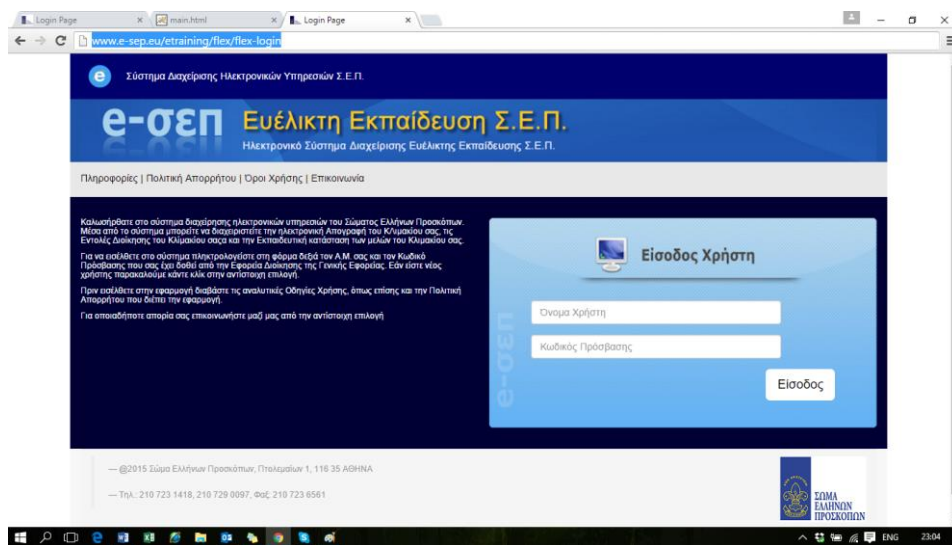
Login Page
main.html
Login Page
www.e-sep.eu/etraining/flex/flex-login

Σύστημα Διαχείρισης Ηλεκτρονικών Υπηρεσιών Σ.Ε.Π.

e-σεπ Ευέλικτη Εκπαίδευση Σ.Ε.Π.
Ηλεκτρονικό Σύστημα Διαχείρισης Ευέλικτης Εκπαίδευσης Σ.Ε.Π.

Πληροφορίες | Πολιτική Απορρήτου | Όροι Χρήσης | Επικοινωνία

Καλωσήρθατε στο σύστημα διαχείρισης ηλεκτρονικών υπηρεσιών του Σώματος Ελλήνων Προσκόπων. Μέσα από το σύστημα μπορείτε να διαχειριστείτε την ηλεκτρονική Απογραφή του Κλιμακίου σας, τις Εντολές Διοίκησης του Κλιμακίου σας και την Εκπαιδευτική κατάσταση των μελών του Κλιμακίου σας.

Για να εισέλθετε στο σύστημα πληκτρολογείστε στη φόρμα δεξιά τον Α.Μ. σας και τον Κωδικό Πρόσβασης που σας έχει δοθεί από την Εφορεία Διοίκησης της Γενικής Εφορείας. Εάν είστε νέος χρήστης παρακαλούμε κάντε κλικ στην αντίστοιχη επιλογή.

Πριν εισέλθετε στην εφαρμογή διαβάστε τις αναλυτικές Οδηγίες Χρήσης, όπως επίσης και την Πολιτική Απορρήτου που διέπει την εφαρμογή.

Για οποιαδήποτε απορία σας επικοινωνήστε μαζί μας από την αντίστοιχη επιλογή

Είσοδος Χρήστη

Όνομα Χρήστη

Κωδικός Πρόσβασης

Είσοδος

e-σεπ

— @2015 Σώμα Ελλήνων Προσκόπων, Πτολεμαίων 1, 116 35 ΑΘΗΝΑ

— Τηλ.: 210 723 1418, 210 729 0097, Φαξ: 210 723 6561

ΣΩΜΑ ΕΛΛΗΝΩΝ ΠΡΟΣΚΟΠΩΝ

ENG 23:04